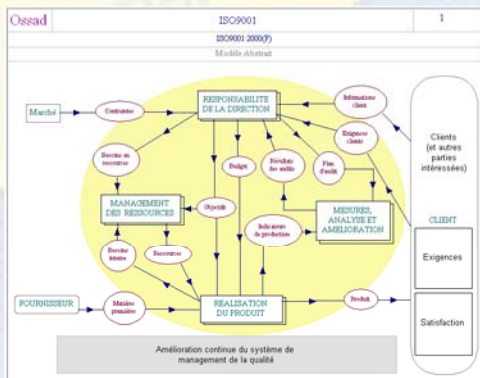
Ossad

ISO9001

1

ISO9001 2000(F)

Modèle Abstrait

Marché

Contraintes

RESPONSABILITE DE LA DIRECTION

Information client

Exigences clients

Clients (et autres parties intéressées)

Besoins en ressources

Budget

Résultats des audits

Plan d'audit

MANAGEMENT DES RESSOURCES

Objectifs

MESURES, ANALYSE ET AMELIORATION

CLIENT

Indicateurs de production

Besoins internes

Ressources

Exigences

FOURNISSEUR

Matière première

REALISATION DU PRODUIT

Produit

Satisfaction

Amélioration continue du système de management de la qualité